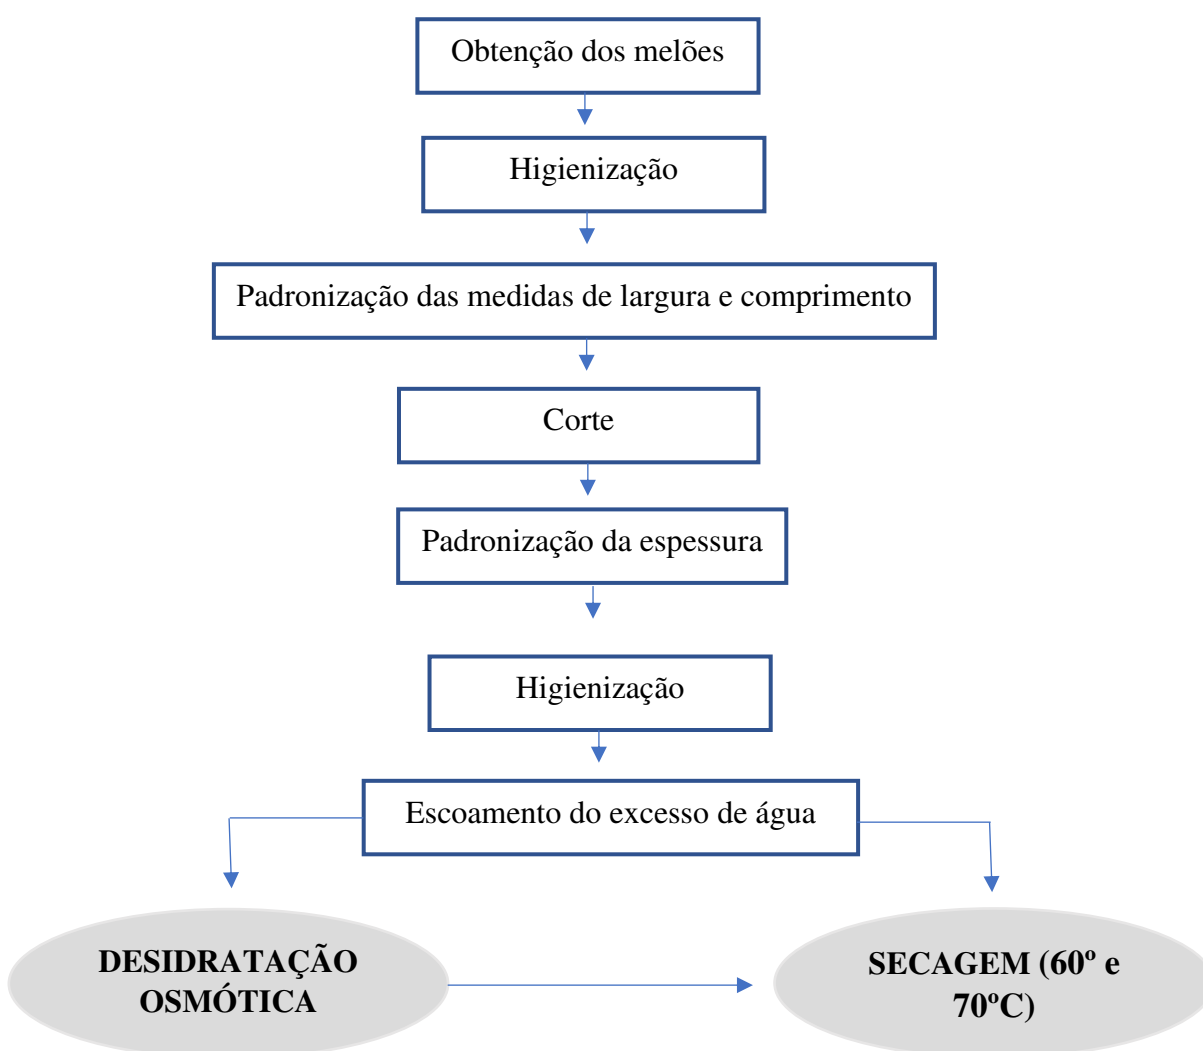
Obtenção dos melões

Higienização

Padronização das medidas de largura e comprimento

Corte

Padronização da espessura

Higienização

Escoamento do excesso de água

DESIDRATAÇÃO OSMÓTICA

SECAGEM (60º e 70ºC)